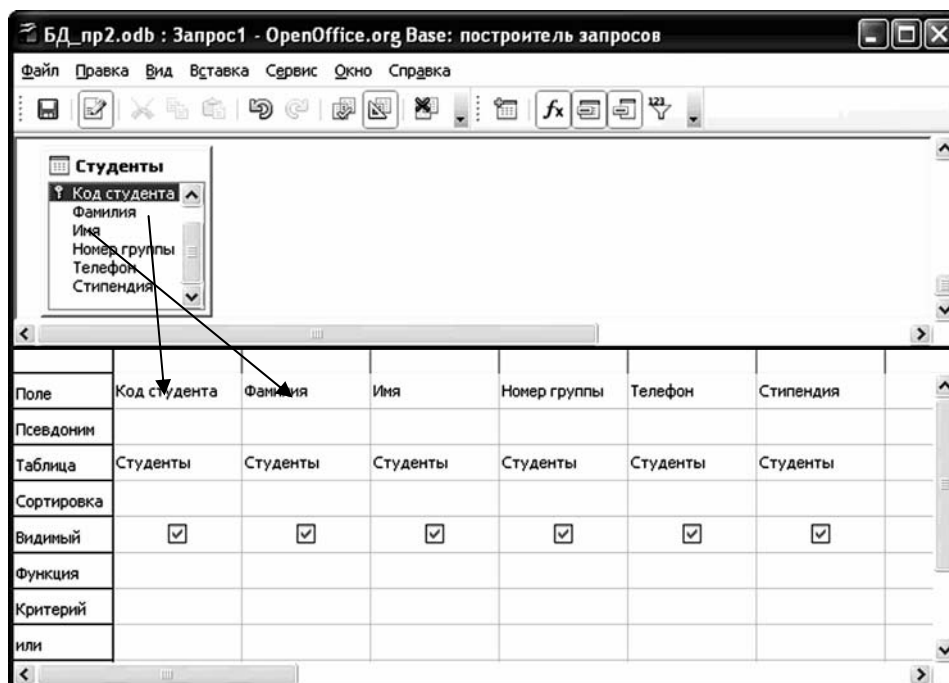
БД_пр2.odb : Запрос1 - OpenOffice.org Base: построитель запросов

Файл Правка Вид Вставка Сервис Окно Справка

Студенты
Код студента
Фамилия
Имя
Номер группы
Телефон
Стипендия

| Поле | Код студента | Фамилия | Имя | Номер группы | Телефон | Стипендия |
|---|---|---|---|---|---|---|
| Псевдоним | | | | | | |
| Таблица | Студенты | Студенты | Студенты | Студенты | Студенты | Студенты |
| Сортировка | | | | | | |
| Видимый | ☑ | ☑ | ☑ | ☑ | ☑ | ☑ |
| Функция | | | | | | |
| Критерий | | | | | | |
| или | | | | | | |